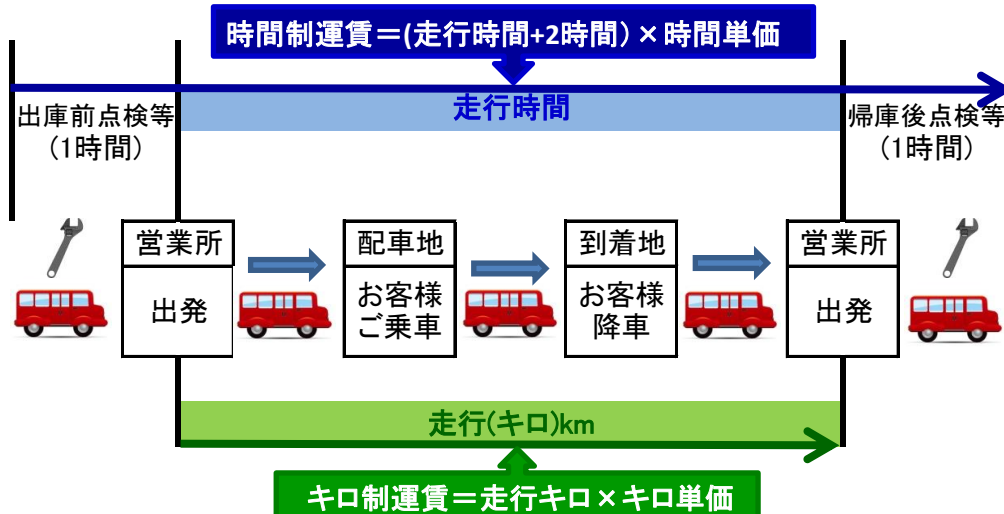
時間制運賃＝(走行時間+2時間)×時間単価

走行時間

出庫前点検等
(1時間)

帰庫後点検等
(1時間)

営業所

出発

配車地

お客様
ご乗車

到着地

お客様
降車

営業所

出発

走行(キロ)km

キロ制運賃＝走行キロ×キロ単価